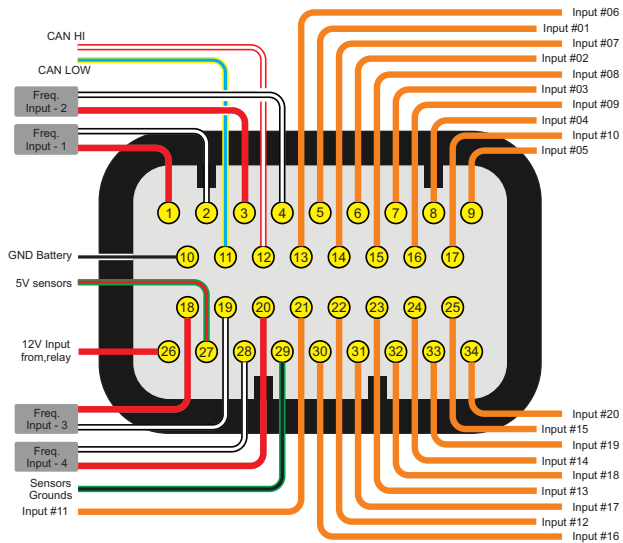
CAN HI
CAN LOW
Freq. Input - 2
Freq. Input - 1
GND Battery
5V sensors
12V Input from,relay
Freq. Input - 3
Freq. Input - 4
Sensors Grounds
Input #11

Input #06
Input #01
Input #07
Input #02
Input #08
Input #03
Input #09
Input #04
Input #10
Input #05

1 2 3 4 5 6 7 8 9
10 11 12 13 14 15 16 17
18 19 20 21 22 23 24 25
26 27 28 29 30 31 32 33 34

Input #20
Input #15
Input #19
Input #14
Input #18
Input #13
Input #17
Input #12
Input #16